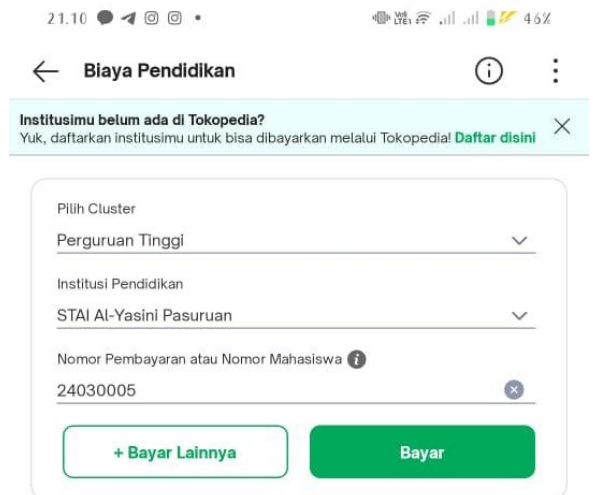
21.10 46%

Biaya Pendidikan

Institusimu belum ada di Tokopedia?
Yuk, daftarkan institusimu untuk bisa dibayarkan melalui Tokopedia! Daftar disini

Pilih Cluster
Perguruan Tinggi

Institusi Pendidikan
STAI Al-Yasini Pasuruan

Nomor Pembayaran atau Nomor Mahasiswa
24030005

+ Bayar Lainnya
Bayar